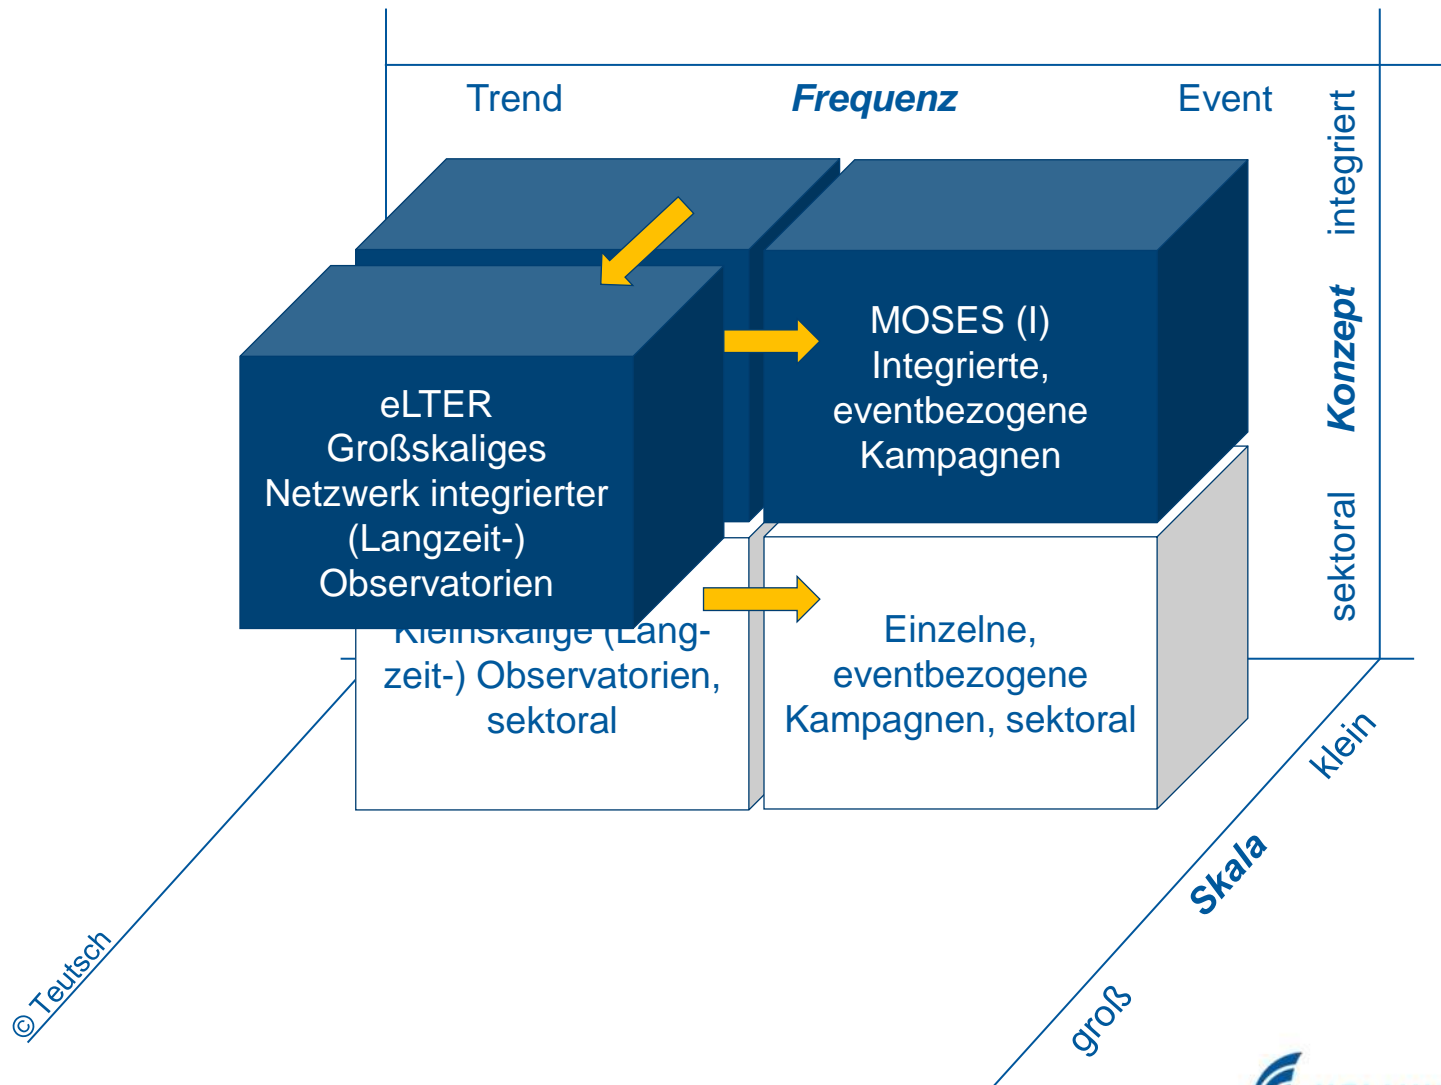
Trend
Frequenz
Event

integriert
Konzept
sektoral

MOSES (I)
Integrierte, eventbezogene Kampagnen

eLTER
Großskaliges Netzwerk integrierter (Langzeit-) Observatorien

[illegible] (Lang-zeit-) Observatorien, sektoral

Einzelne, eventbezogene Kampagnen, sektoral

klein
Skala
groß

© Teutsch